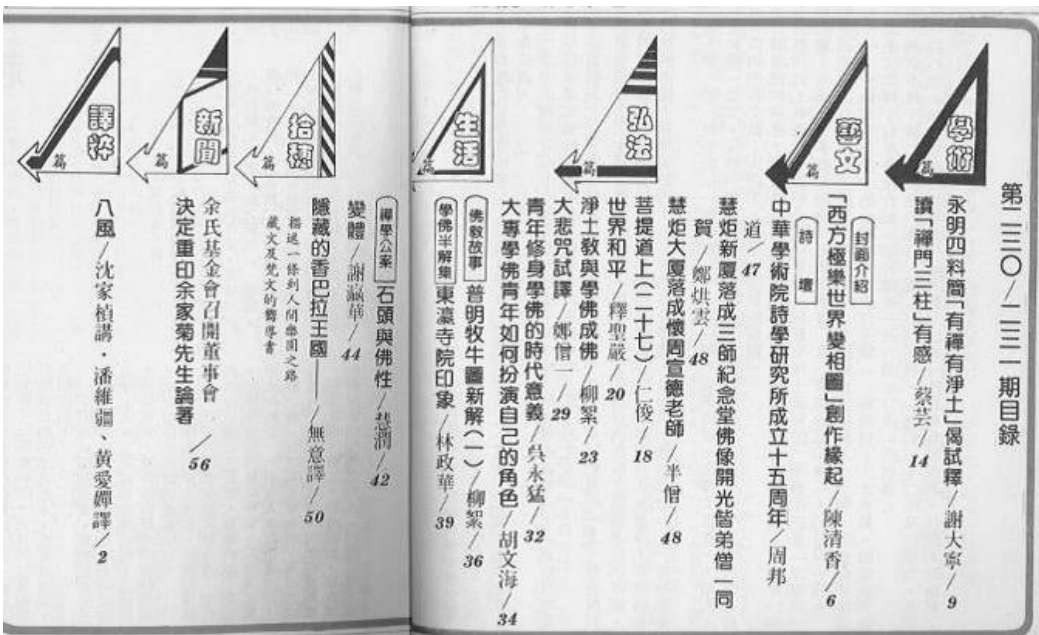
第二三〇／二三一期目錄

學術篇
永明四料簡「有禪有淨土」偈試釋／謝大寧／9
讀「禪門三柱」有感／蔡芸／14

藝文篇
封面介紹
「西方極樂世界變相圖」創作緣起／陳清香／6
詩壇
中華學術院詩學研究所成立十五周年／周邦道／47
慧炬新廈落成三師紀念堂佛像開光偕弟偕一同賀／鄭烘雲／48
慧炬大廈落成懷周宣德老師／半僧／48

弘法篇
菩提道上（二十七）／仁俊／18
世界和平／釋聖嚴／20
淨土教與學佛成佛／柳絮／23
大悲咒試譯／鄭僧一／29
青年修身學佛的時代意義／吳永猛／32
大專學佛青年如何扮演自己的角色／胡文海／34

生活篇
佛教故事
普明牧牛圖新解（一）／柳絮／36
學佛半解集
東瀛寺院印象／林政華／39

拾穗篇
禪學公案
石頭與佛性／慧潤／42
變體／謝瀛華／44
隱藏的香巴拉王國——無意譯／50
描述一條到人間樂園之路
藏文及梵文的嚮導書

新聞篇
余氏基金會召開董事會
決定重印余家菊先生論著／56

譯粹篇
八風／沈家楨講．潘維疆、黃愛嬋譯／2